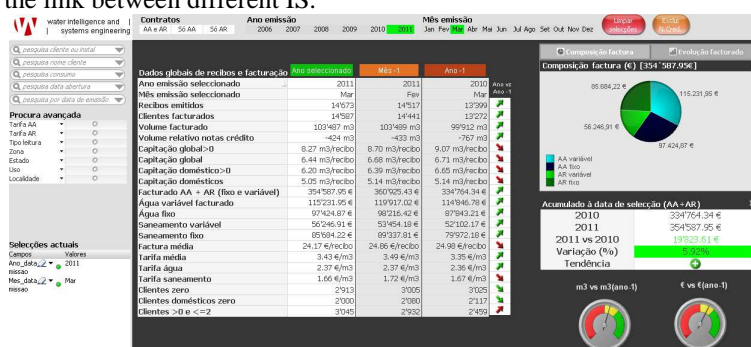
the link between different IS.

water intelligence and | systems engineering

Contratos
AA e AR 50 AA 50 AR

Ano emissão
2006 2007 2008 2009 2010 2011

Mês emissão
Jan Fev Mar Abr Mai Jun Jul Ago Set Out Nov Dez

Limpar selecções

Exibir N.Cred.

pesquisa cliente ou instal
pesquisa nome cliente
pesquisa consumo
pesquisa data abertura
pesquisa por data de emissão

Procura avançada
Tarifa AA
Tarifa AR
Tipo leitura
Zona
Estado
Uso
Localidade

Selecções actuais
Campos Valores
Ano_data_emissao 2011
Mes_data_emissao Mar

| Dados globais de recibos e facturação | Ano seleccionado | Mês -1 | Ano -1 | Ano vs Ano -1 |
|---|---|---|---|---|
| Ano emissão seleccionado | 2011 | 2011 | 2010 | |
| Mês emissão seleccionado | Mar | Fev | Mar | |
| Recibos emitidos | 14'673 | 14'517 | 13'399 | |
| Clientes facturados | 14'587 | 14'441 | 13'272 | |
| Volume facturado | 103'487 m3 | 103'489 m3 | 99'912 m3 | |
| Volume relativo notas crédito | -424 m3 | -433 m3 | -767 m3 | |
| Capitação global>0 | 8.27 m3/recibo | 8.70 m3/recibo | 9.07 m3/recibo | |
| Capitação global | 6.44 m3/recibo | 6.68 m3/recibo | 6.71 m3/recibo | |
| Capitação doméstico>0 | 6.20 m3/recibo | 6.39 m3/recibo | 6.65 m3/recibo | |
| Capitação domésticos | 5.05 m3/recibo | 5.14 m3/recibo | 5.14 m3/recibo | |
| Facturado AA + AR (fixo e variável) | 354'587.95 € | 360'925.43 € | 334'764.34 € | |
| Água variável facturado | 115'231.95 € | 119'917.02 € | 114'846.78 € | |
| Água fixo | 97'424.87 € | 98'216.42 € | 87'843.21 € | |
| Saneamento variável | 56'246.91 € | 53'454.18 € | 52'102.17 € | |
| Saneamento fixo | 85'684.22 € | 89'337.81 € | 79'972.18 € | |
| Factura média | 24.17 €/recibo | 24.86 €/recibo | 24.98 €/recibo | |
| Tarifa média | 3.43 €/m3 | 3.49 €/m3 | 3.35 €/m3 | |
| Tarifa água | 2.37 €/m3 | 2.37 €/m3 | 2.36 €/m3 | |
| Tarifa saneamento | 1.66 €/m3 | 1.72 €/m3 | 1.67 €/m3 | |
| Clientes zero | 2'913 | 3'005 | 3'025 | |
| Clientes domésticos zero | 2'000 | 2'080 | 2'117 | |
| Clientes >0 e <=2 | 3'045 | 2'932 | 2'459 | |

Composição factura | Evolução facturado

Composição factura (€) [354 '587.95€]
85.684,22 €
115.231,95 €
56.246,91 €
97.424,87 €
AA variável
AA fixo
AR variável
AR fixo

Acumulado à data de selecção (AA+AR)
| 2010 | 334'764.34 € |
|---|---|
| 2011 | 354'587.95 € |
| 2011 vs 2010 | 19'823.61 € |
| Variação (%) | 5.92% |
| Tendência | |

m3 vs m3(ano-1)
€ vs €(ano-1)